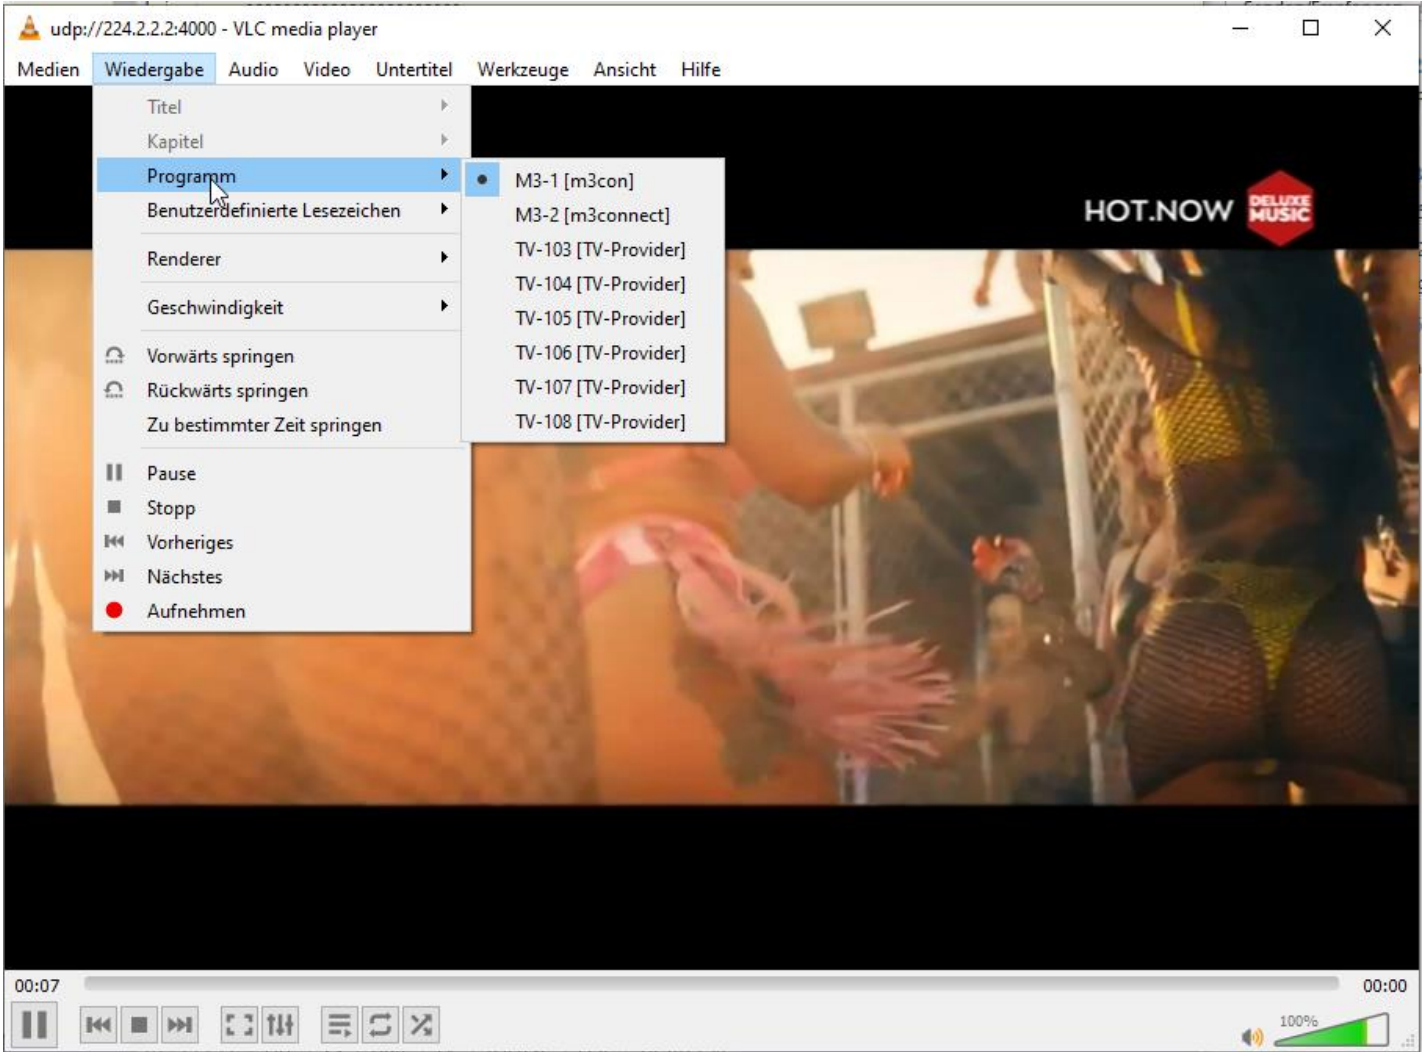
udp://224.2.2.2:4000 - VLC media player

Medien Wiedergabe Audio Video Untertitel Werkzeuge Ansicht Hilfe

Titel
Kapitel
Programm
Benutzerdefinierte Lesezeichen
Renderer
Geschwindigkeit
Vorwärts springen
Rückwärts springen
Zu bestimmter Zeit springen
Pause
Stopp
Vorheriges
Nächstes
Aufnehmen

M3-1 [m3con]
M3-2 [m3connect]
TV-103 [TV-Provider]
TV-104 [TV-Provider]
TV-105 [TV-Provider]
TV-106 [TV-Provider]
TV-107 [TV-Provider]
TV-108 [TV-Provider]

HOT.NOW DELUXE MUSIC

00:07
00:00
100%